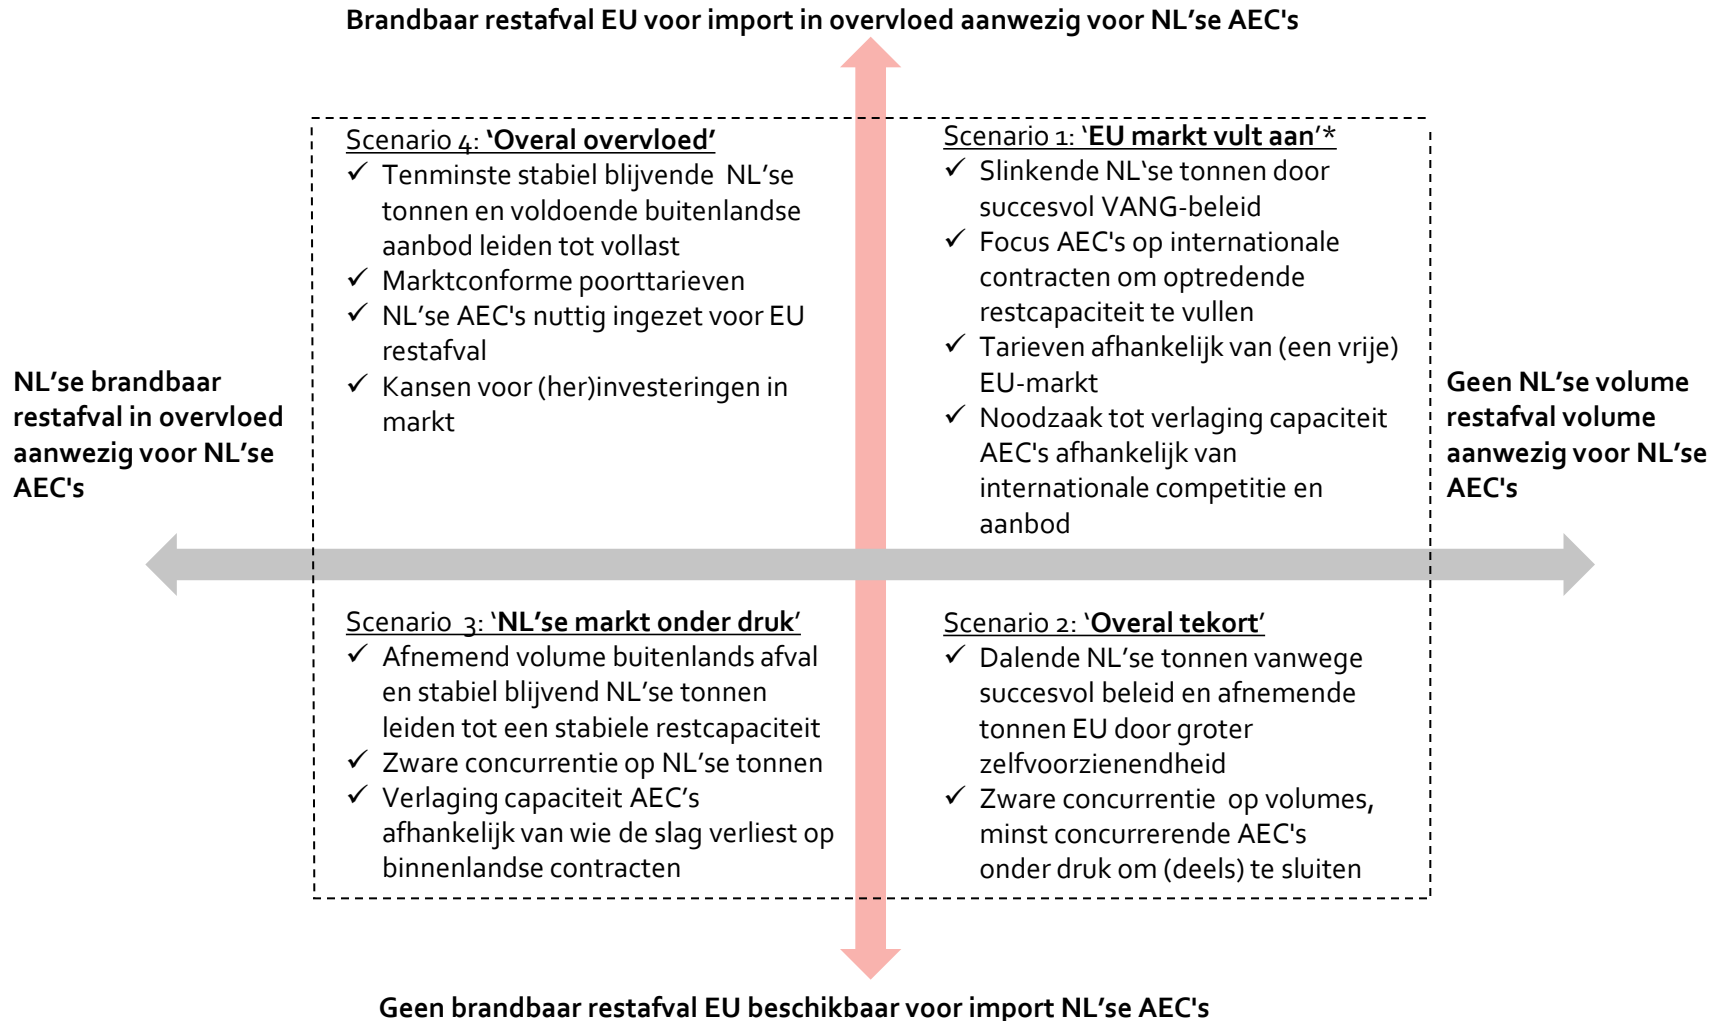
Brandbaar restafval EU voor import in overvloed aanwezig voor NL'se AEC's

Scenario 4: **'Overal overvloed'**
✓ Tenminste stabiel blijvende NL'se tonnen en voldoende buitenlandse aanbod leiden tot vollast
✓ Marktconforme poorttarieven
✓ NL'se AEC's nuttig ingezet voor EU restafval
✓ Kansen voor (her)investeringen in markt

Scenario 1: **'EU markt vult aan'***
✓ Slinkende NL'se tonnen door succesvol VANG-beleid
✓ Focus AEC's op internationale contracten om optredende restcapaciteit te vullen
✓ Tarieven afhankelijk van (een vrije) EU-markt
✓ Noodzaak tot verlaging capaciteit AEC's afhankelijk van internationale competitie en aanbod

NL'se brandbaar restafval in overvloed aanwezig voor NL'se AEC's

Geen NL'se volume restafval volume aanwezig voor NL'se AEC's

Scenario 3: **'NL'se markt onder druk'**
✓ Afnemend volume buitenlands afval en stabiel blijvend NL'se tonnen leiden tot een stabiele restcapaciteit
✓ Zware concurrentie op NL'se tonnen
✓ Verlaging capaciteit AEC's afhankelijk van wie de slag verliest op binnenlandse contracten

Scenario 2: **'Overal tekort'**
✓ Dalende NL'se tonnen vanwege succesvol beleid en afnemende tonnen EU door groter zelfvoorzienendheid
✓ Zware concurrentie op volumes, minst concurrerende AEC's onder druk om (deels) te sluiten

Geen brandbaar restafval EU beschikbaar voor import NL'se AEC's